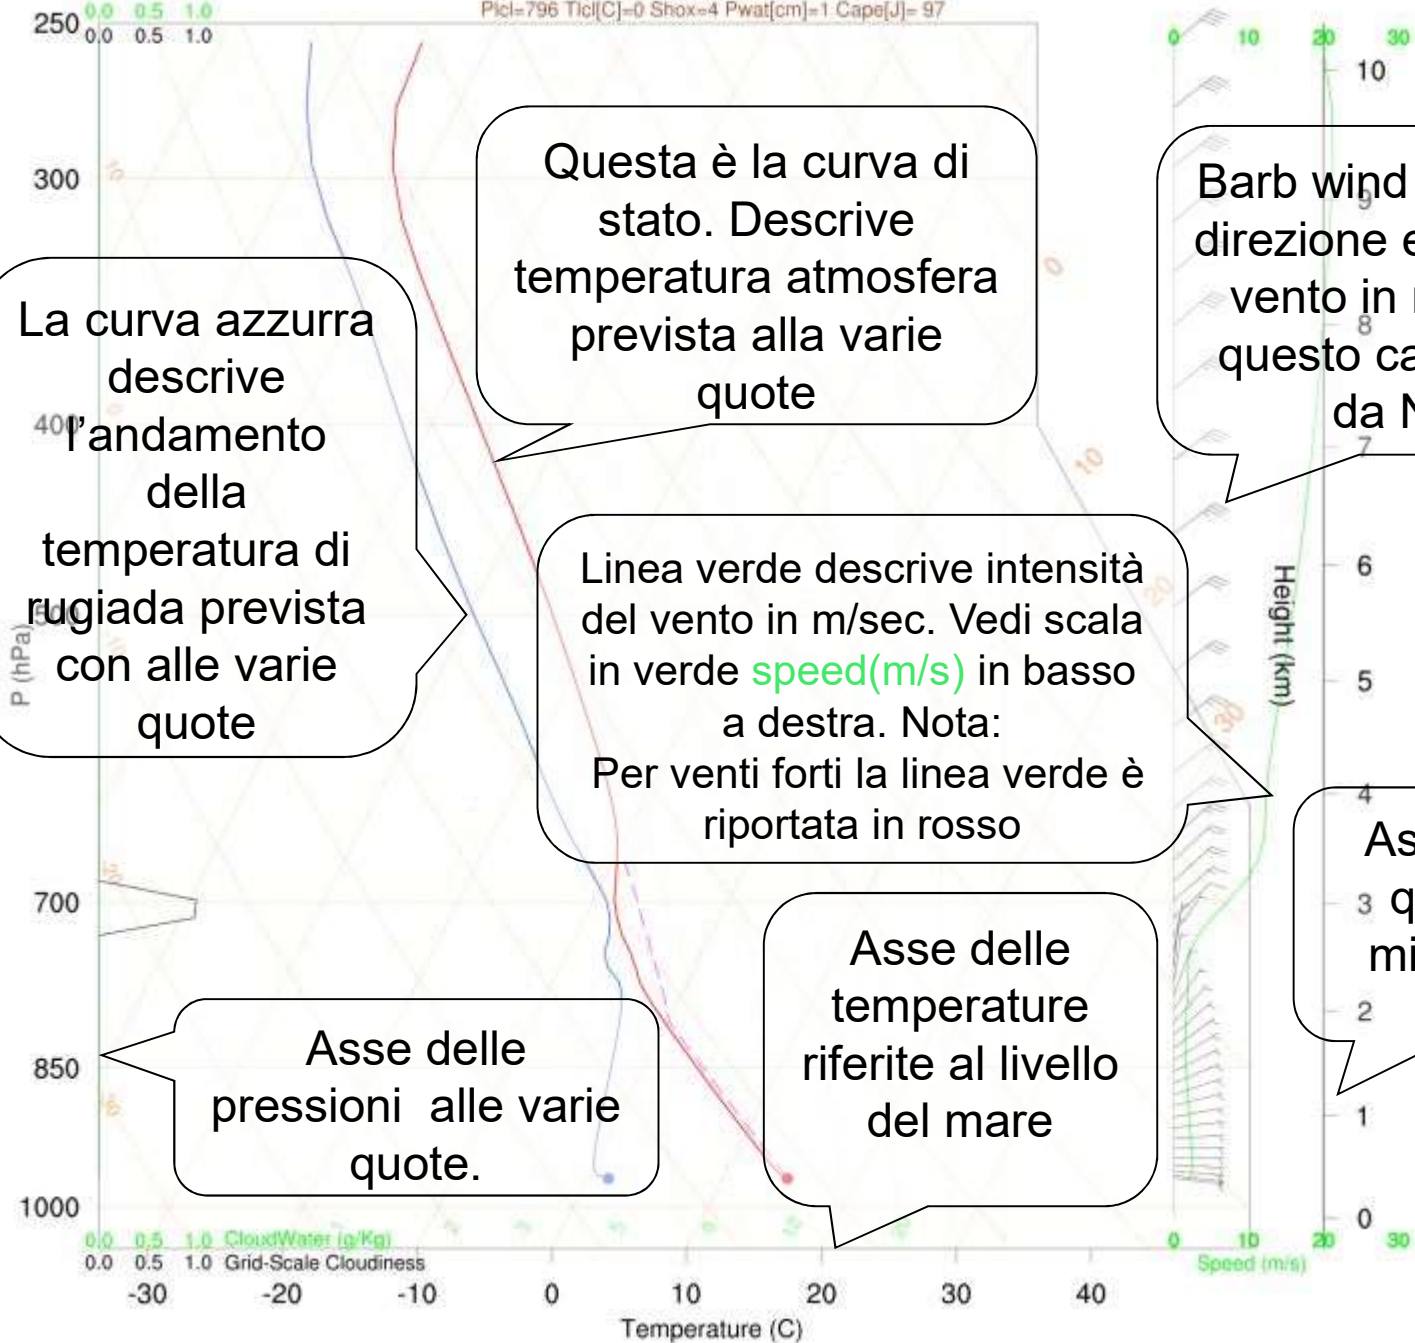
Plcl=796 Tlcl[C]=0 Shox=4 Pwat[cm]=1 Cape[J]= 97

250 0.0 0.5 1.0
0.0 0.5 1.0

300

400

P (hPa)

700

850

1000

Questa è la curva di stato. Descrive temperatura atmosfera prevista alla varie quote

La curva azzurra descrive l'andamento della temperatura di rugiada prevista con alle varie quote

Barb wind direzione e vento in questo ca da N

Linea verde descrive intensità del vento in m/sec. Vedi scala in verde speed(m/s) in basso a destra. Nota:
Per venti forti la linea verde è riportata in rosso

As q mi

Asse delle pressioni alle varie quote.

Asse delle temperature riferite al livello del mare

0 10 20 30
10
9
8
7
6
5
4
3
2
1
0
Height (km)
0 10 20 30
Speed (m/s)

0.0 0.5 1.0 CloudWater (g/Kg)
0.0 0.5 1.0 Grid-Scale Cloudiness
-30 -20 -10 0 10 20 30 40
Temperature (C)